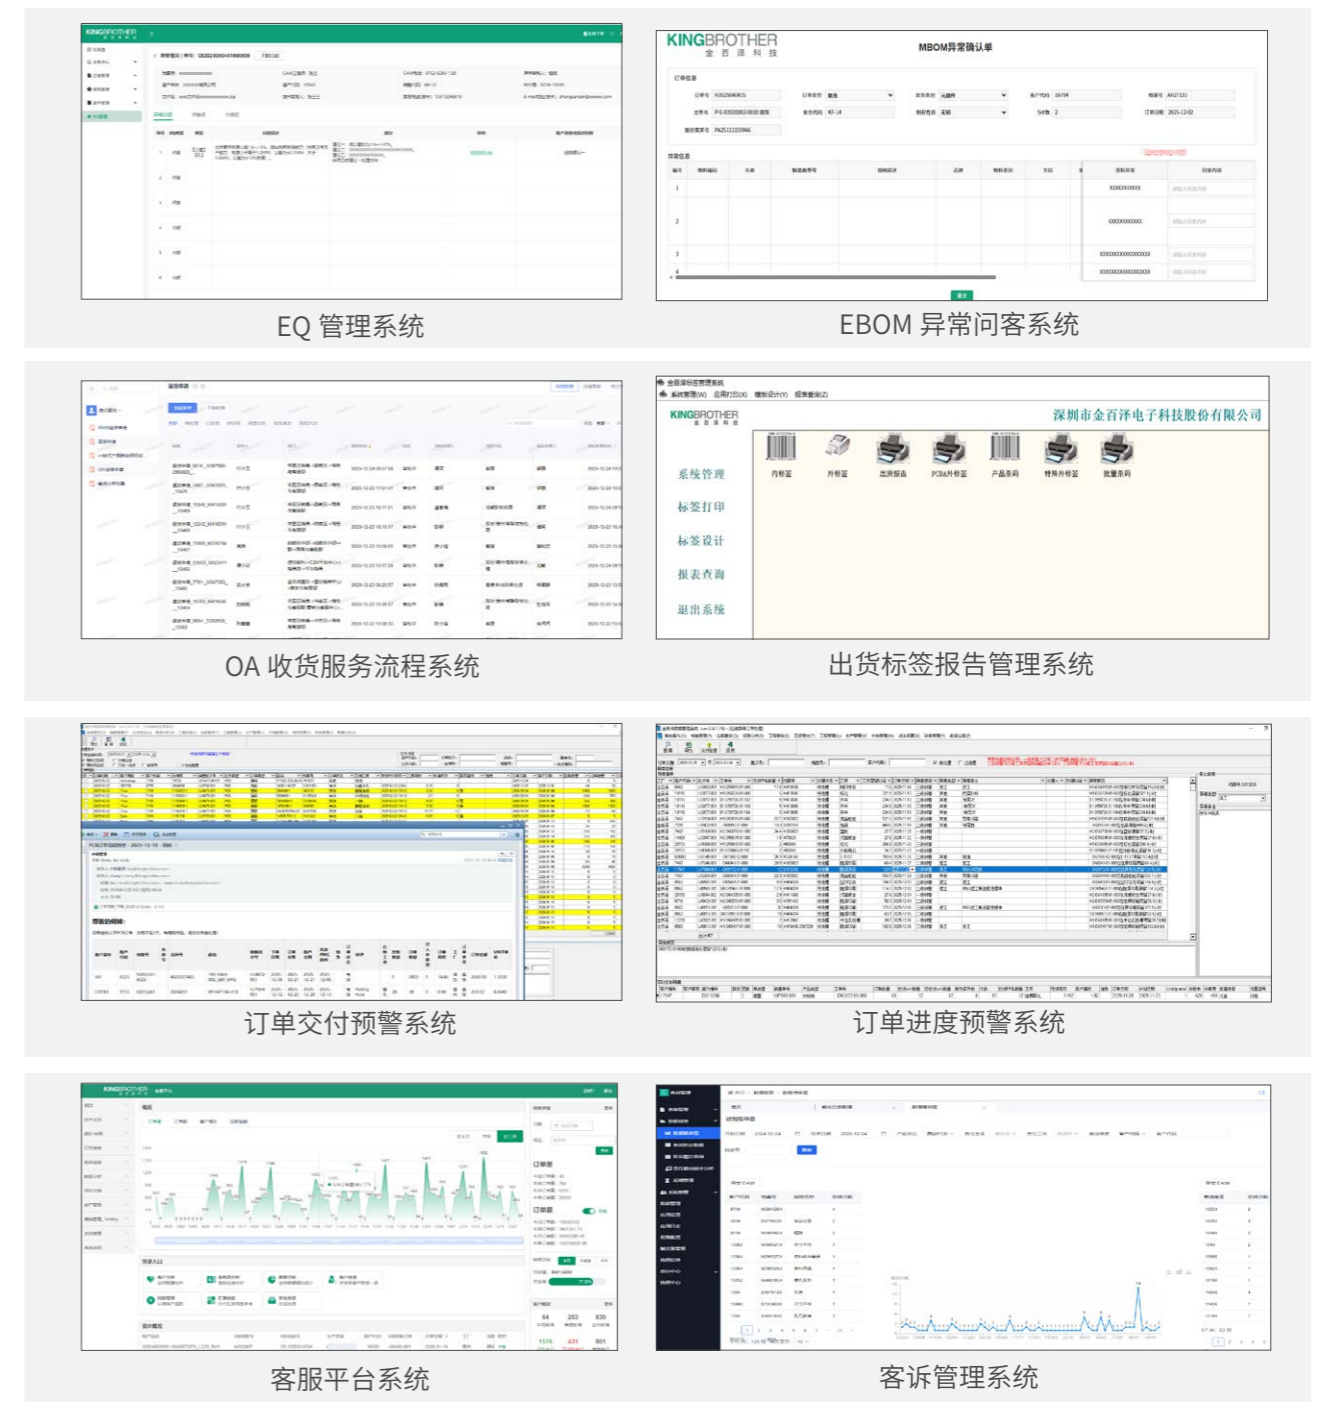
EQ 管理系统

KINGBROTHER
金百泽科技
MBOM异常确认单

EBOM 异常问客系统

OA 收货服务流程系统

KINGBROTHER
金百泽科技
深圳市金百泽电子科技股份有限公司
系统管理
标签打印
标签设计
报表查询
退出系统
内标签
外标签
出货报告
PCBA外标签
产品条码
特殊外标签
批量条码

出货标签报告管理系统

订单交付预警系统

订单进度预警系统

KINGBROTHER

客服平台系统

客诉管理系统